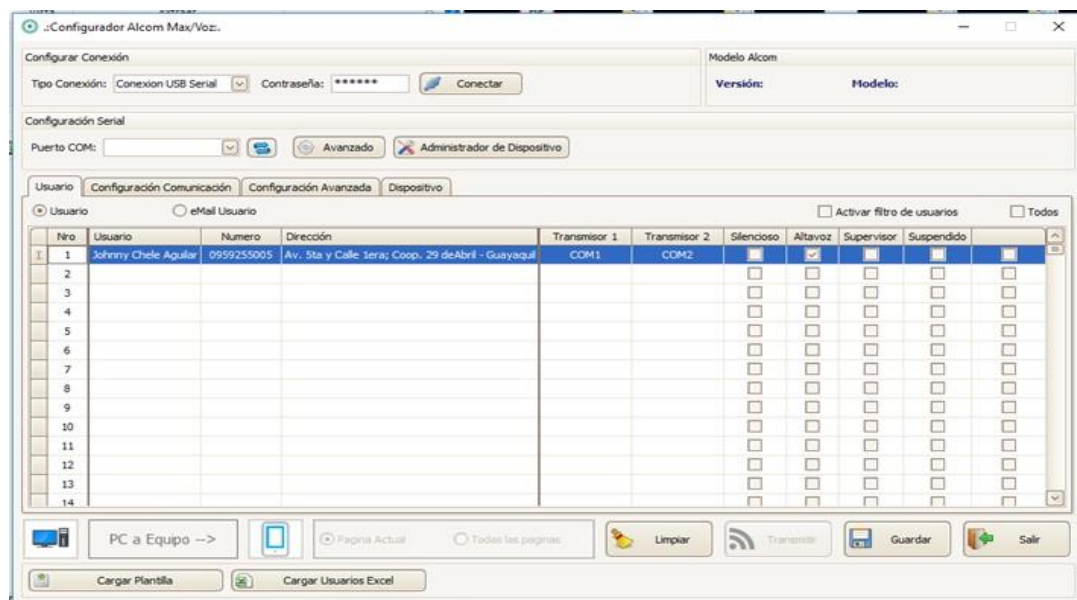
.:Configurador Alcom Max/Voz:.

Configurar Conexión
Tipo Conexión: Conexion USB Serial  Contraseña: ******  Conectar

Modelo Alcom
Versión:  Modelo:

Configuración Serial
Puerto COM:  Avanzado  Administrador de Dispositivo

Usuario | Configuración Comunicación | Configuración Avanzada | Dispositivo

Usuario  eMail Usuario  Activar filtro de usuarios  Todos

| Nro | Usuario | Numero | Dirección | Transmisor 1 | Transmisor 2 | Silencioso | Altavoz | Supervisor | Suspendido | |
|---|---|---|---|---|---|---|---|---|---|---|
| 1 | Johnny Chele Aguilar | 0959255005 | Av. 5ta y Calle 1era; Coop. 29 deAbril - Guayaquil | COM1 | COM2 | ☐ | ☑ | ☐ | ☐ | ☐ |
| 2 | | | | | | ☐ | ☐ | ☐ | ☐ | ☐ |
| 3 | | | | | | ☐ | ☐ | ☐ | ☐ | ☐ |
| 4 | | | | | | ☐ | ☐ | ☐ | ☐ | ☐ |
| 5 | | | | | | ☐ | ☐ | ☐ | ☐ | ☐ |
| 6 | | | | | | ☐ | ☐ | ☐ | ☐ | ☐ |
| 7 | | | | | | ☐ | ☐ | ☐ | ☐ | ☐ |
| 8 | | | | | | ☐ | ☐ | ☐ | ☐ | ☐ |
| 9 | | | | | | ☐ | ☐ | ☐ | ☐ | ☐ |
| 10 | | | | | | ☐ | ☐ | ☐ | ☐ | ☐ |
| 11 | | | | | | ☐ | ☐ | ☐ | ☐ | ☐ |
| 12 | | | | | | ☐ | ☐ | ☐ | ☐ | ☐ |
| 13 | | | | | | ☐ | ☐ | ☐ | ☐ | ☐ |
| 14 | | | | | | ☐ | ☐ | ☐ | ☐ | ☐ |

PC a Equipo -->  Pagina Actual  Todas las paginas  Limpiar  Transmitir  Guardar  Salir

Cargar Plantilla  Cargar Usuarios Excel